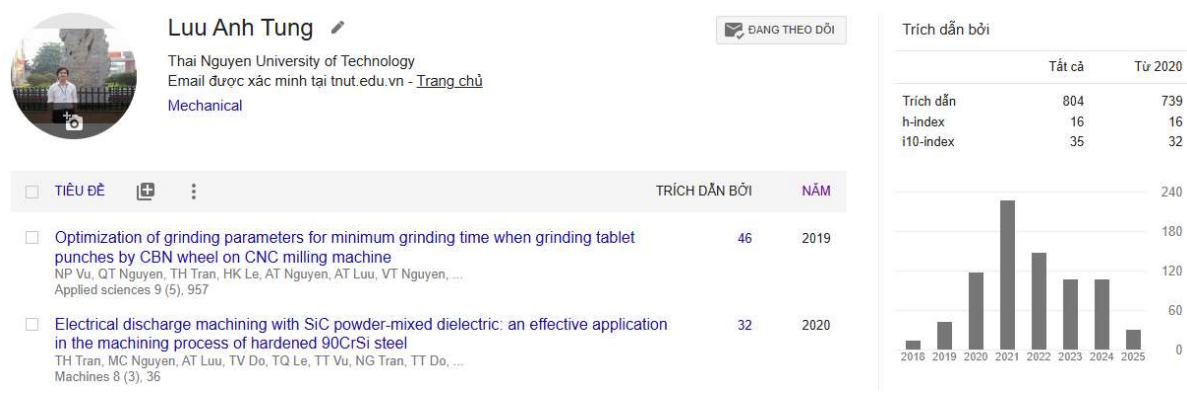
Luu Anh Tung

Thai Nguyen University of Technology
Email được xác minh tại tnut.edu.vn - Trang chủ
Mechanical

ĐANG THEO DÕI

Trích dẫn bởi

| | Tất cả | Từ 2020 |
|---|---|---|
| Trích dẫn | 804 | 739 |
| h-index | 16 | 16 |
| i10-index | 35 | 32 |

240
180
120
60
0

2018 2019 2020 2021 2022 2023 2024 2025

TIÊU ĐỀ | TRÍCH DẪN BỞI | NĂM

Optimization of grinding parameters for minimum grinding time when grinding tablet punches by CBN wheel on CNC milling machine
NP Vu, QT Nguyen, TH Tran, HK Le, AT Nguyen, AT Luu, VT Nguyen, ...
Applied sciences 9 (5), 957
46 2019

Electrical discharge machining with SiC powder-mixed dielectric: an effective application in the machining process of hardened 90CrSi steel
TH Tran, MC Nguyen, AT Luu, TV Do, TQ Le, TT Vu, NG Tran, TT Do, ...
Machines 8 (3), 36
32 2020